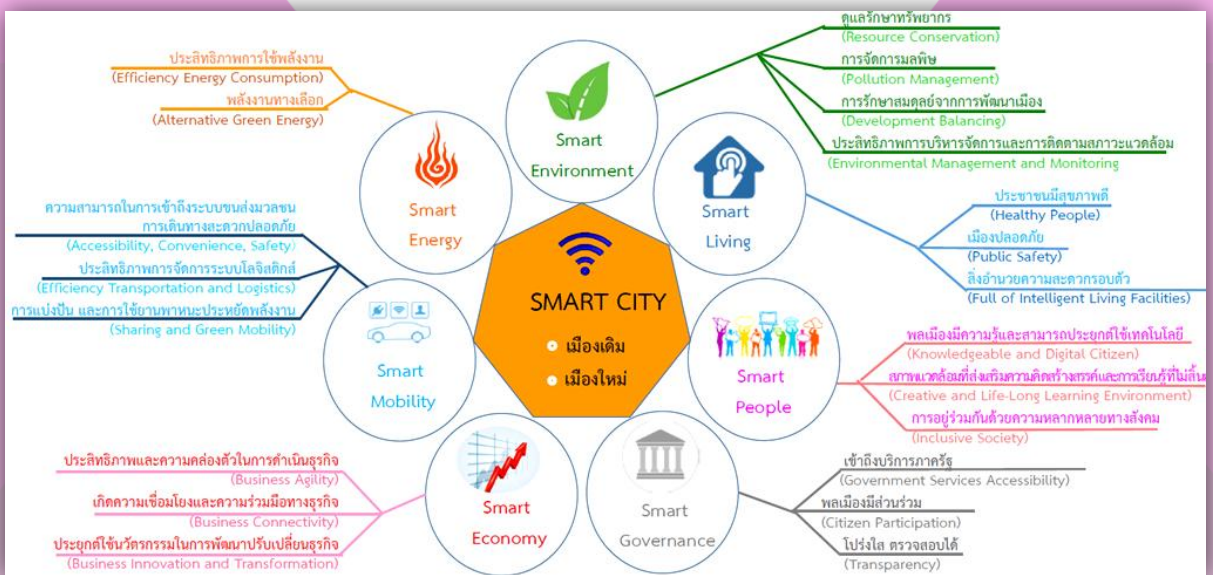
SMART CITY
เมืองเดิม
เมืองใหม่

Smart Environment
ดูแลรักษาทรัพยากร
(Resource Conservation)
การจัดการมลพิษ
(Pollution Management)
การรักษาสมดุลย์จากการพัฒนาเมือง
(Development Balancing)
ประสิทธิภาพการบริหารจัดการและการติดตามสภาวะแวดล้อม
(Environmental Management and Monitoring)

Smart Energy
ประสิทธิภาพการใช้พลังงาน
(Efficiency Energy Consumption)
พลังงานทางเลือก
(Alternative Green Energy)

Smart Living
ประชาชนมีสุขภาพดี
(Healthy People)
เมืองปลอดภัย
(Public Safety)
สิ่งอำนวยความสะดวกรอบตัว
(Full of Intelligent Living Facilities)

Smart Mobility
ความสามารถในการเข้าถึงระบบขนส่งมวลชน การเดินทางสะดวกปลอดภัย
(Accessibility, Convenience, Safety)
ประสิทธิภาพการจัดการระบบโลจิสติกส์
(Efficiency Transportation and Logistics)
การแบ่งปัน และการใช้ยานพาหนะประหยัดพลังงาน
(Sharing and Green Mobility)

Smart People
พลเมืองมีความรู้และสามารถประยุกต์ใช้เทคโนโลยี
(Knowledgeable and Digital Citizen)
สภาพแวดล้อมที่ส่งเสริมความคิดสร้างสรรค์และการเรียนรู้ที่ไม่สิ้น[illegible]
(Creative and Life-Long Learning Environment)
การอยู่ร่วมกันด้วยความหลากหลายทางสังคม
(Inclusive Society)

Smart Economy
ประสิทธิภาพและความคล่องตัวในการดำเนินธุรกิจ
(Business Agility)
เกิดความเชื่อมโยงและความร่วมมือทางธุรกิจ
(Business Connectivity)
ประยุกต์ใช้นวัตกรรมในการพัฒนาปรับเปลี่ยนธุรกิจ
(Business Innovation and Transformation)

Smart Governance
เข้าถึงบริการภาครัฐ
(Government Services Accessibility)
พลเมืองมีส่วนร่วม
(Citizen Participation)
โปร่งใส ตรวจสอบได้
(Transparency)